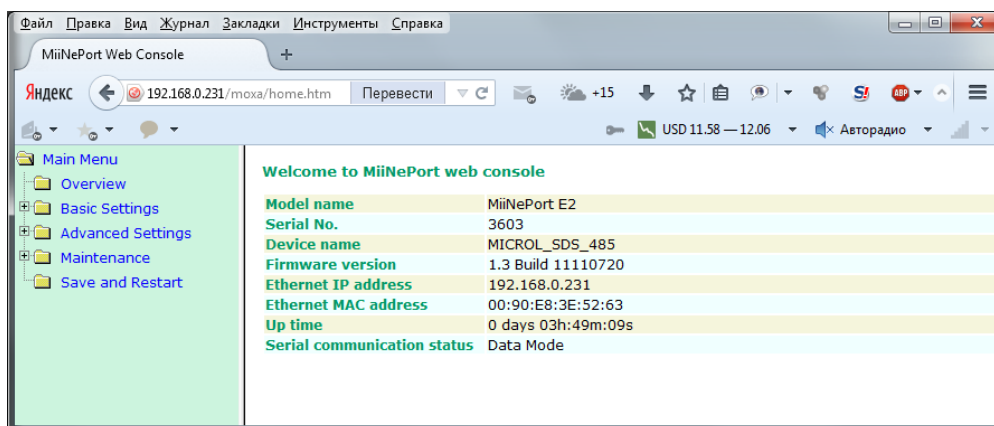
Файл Правка Вид Журнал Закладки Инструменты Справка

MiiNePort Web Console +

Яндекс 192.168.0.231/moxa/home.htm Перевести +15

USD 11.58 — 12.06 Авторадио

Main Menu
Overview
Basic Settings
Advanced Settings
Maintenance
Save and Restart

Welcome to MiiNePort web console

| | |
|---|---|
| Model name | MiiNePort E2 |
| Serial No. | 3603 |
| Device name | MICROL_SDS_485 |
| Firmware version | 1.3 Build 11110720 |
| Ethernet IP address | 192.168.0.231 |
| Ethernet MAC address | 00:90:E8:3E:52:63 |
| Up time | 0 days 03h:49m:09s |
| Serial communication status | Data Mode |